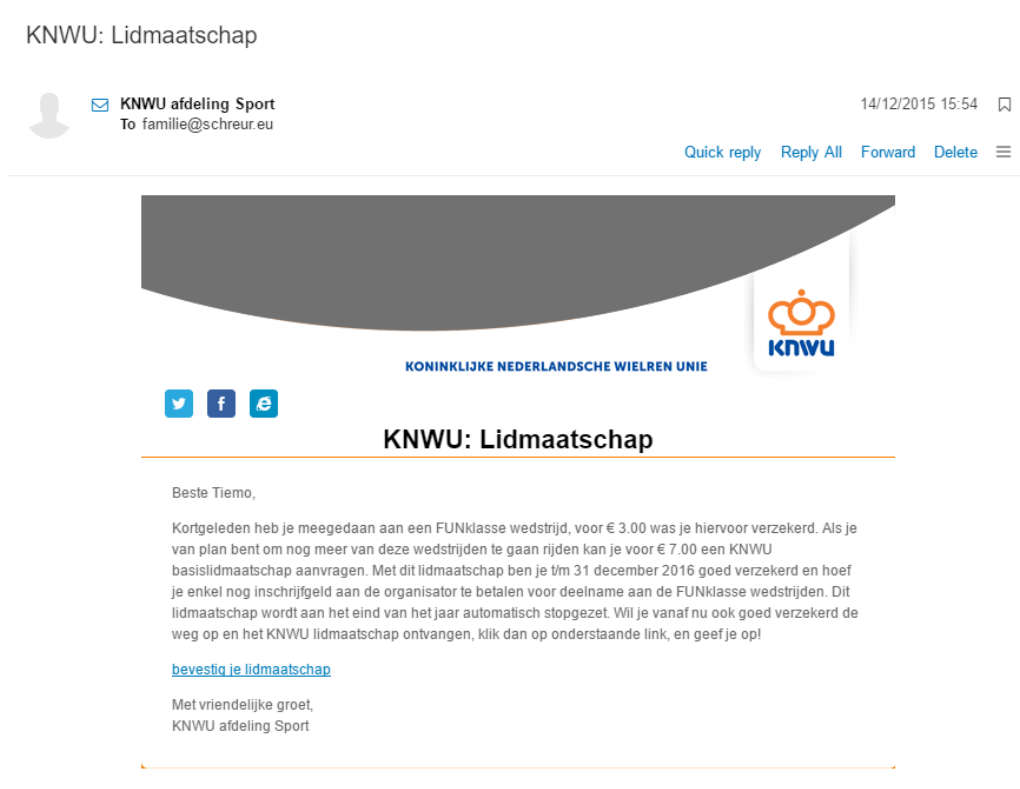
KNWU: Lidmaatschap

KNWU afdeling Sport
To familie@schreur.eu

14/12/2015 15:54

Quick reply Reply All Forward Delete

knwu

KONINKLIJKE NEDERLANDSCHE WIELREN UNIE

KNWU: Lidmaatschap

Beste Tiemo,

Kortgeleden heb je meegedaan aan een FUNklasse wedstrijd, voor € 3.00 was je hiervoor verzekerd. Als je van plan bent om nog meer van deze wedstrijden te gaan rijden kan je voor € 7.00 een KNWU basislidmaatschap aanvragen. Met dit lidmaatschap ben je t/m 31 december 2016 goed verzekerd en hoef je enkel nog inschrijfgeld aan de organisator te betalen voor deelname aan de FUNklasse wedstrijden. Dit lidmaatschap wordt aan het eind van het jaar automatisch stopgezet. Wil je vanaf nu ook goed verzekerd de weg op en het KNWU lidmaatschap ontvangen, klik dan op onderstaande link, en geef je op!

bevestig je lidmaatschap

Met vriendelijke groet,
KNWU afdeling Sport